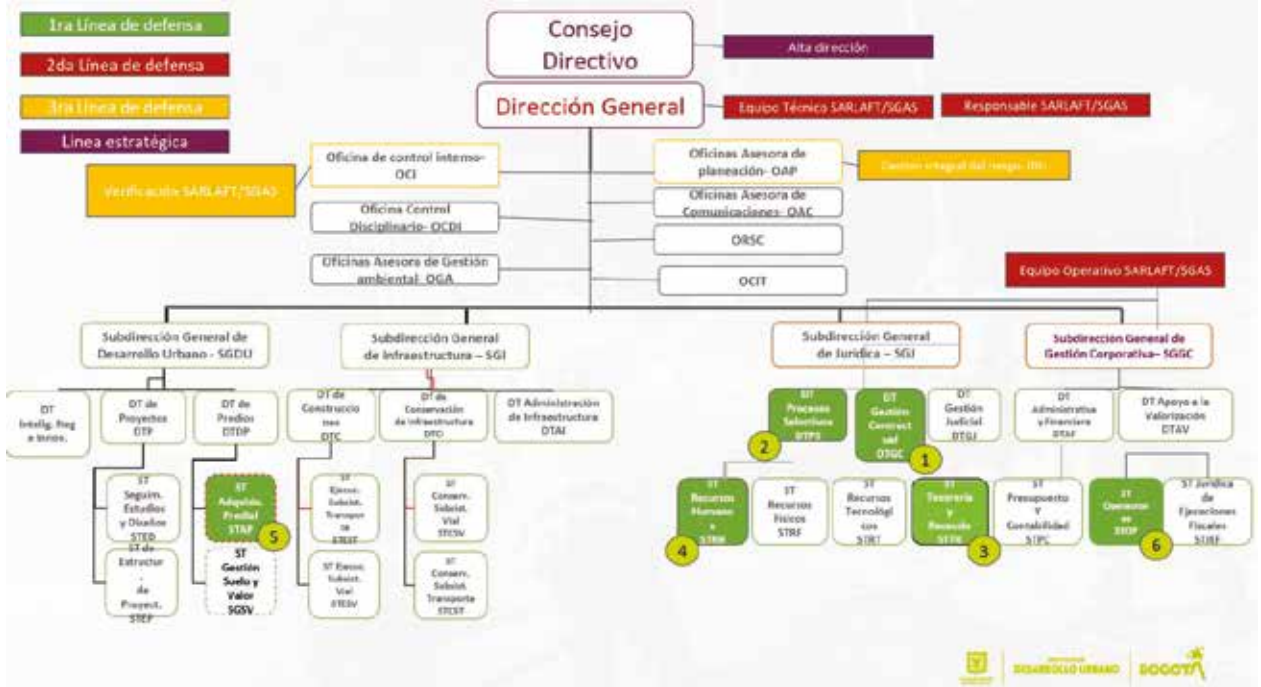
1ra Línea de defensa

2da Línea de defensa

3ra Línea de defensa

Línea estratégica

Consejo Directivo

Alta dirección

Dirección General

Equipo Técnico SARLAFT/SGAS

Responsable SARLAFT/SGAS

Oficina de control interno- OCI

Verificación SARLAFT/SGAS

Oficinas Asesora de planeación- OAP

Gestión integral del riesgo (IR)

Oficina Control Disciplinario- OCDI

Oficinas Asesora de Comunicaciones- OAC

ORSC

Oficinas Asesora de Gestión ambiental- OGA

OCIT

Equipo Operativo SARLAFT/SGAS

Subdirección General de Desarrollo Urbano - SGDU

Subdirección General de Infraestructura – SGI

Subdirección General de Jurídica – SGJ

Subdirección General de Gestión Corporativa– SGGC

DT Intelig. Neg e Innov.

DT de Proyectos DTP

DT de Predios DTDP

DT de Construcciones DTC

DT de Conservación de Infraestructura DTCI

DT Administración de Infraestructura DTAI

ST Procesos Selectivos STPS

2

DT Gestión Contractual DTGC

1

DT Gestión Judicial DTGJ

DT Administrativa y Financiera DTAF

DT Apoyo a la Valorización DTAV

ST Seguim. Estudios y Diseños STED

ST de Estructur. de Proyect. STEP

ST Adquisic. Predial STAP

5

ST Gestión Suelo y Valor SGSV

ST Ejecuc. Subsist. Transporte STESTT

ST Ejecuc. Subsist. Vial STESV

ST Conserv. Subsist. Vial STCSV

ST Conserv. Subsist. Transporte STCST

ST Recursos Humanos STRH

4

ST Recursos Físicos STRF

ST Recursos Tecnológicos STRT

ST Tesorería y Recaudo STTR

3

ST Presupuesto Y Contabilidad STPC

ST Operaciones STOP

6

ST Jurídica de Ejecuciones Fiscales STJEF

DESARROLLO URBANO | BOGOTÁ